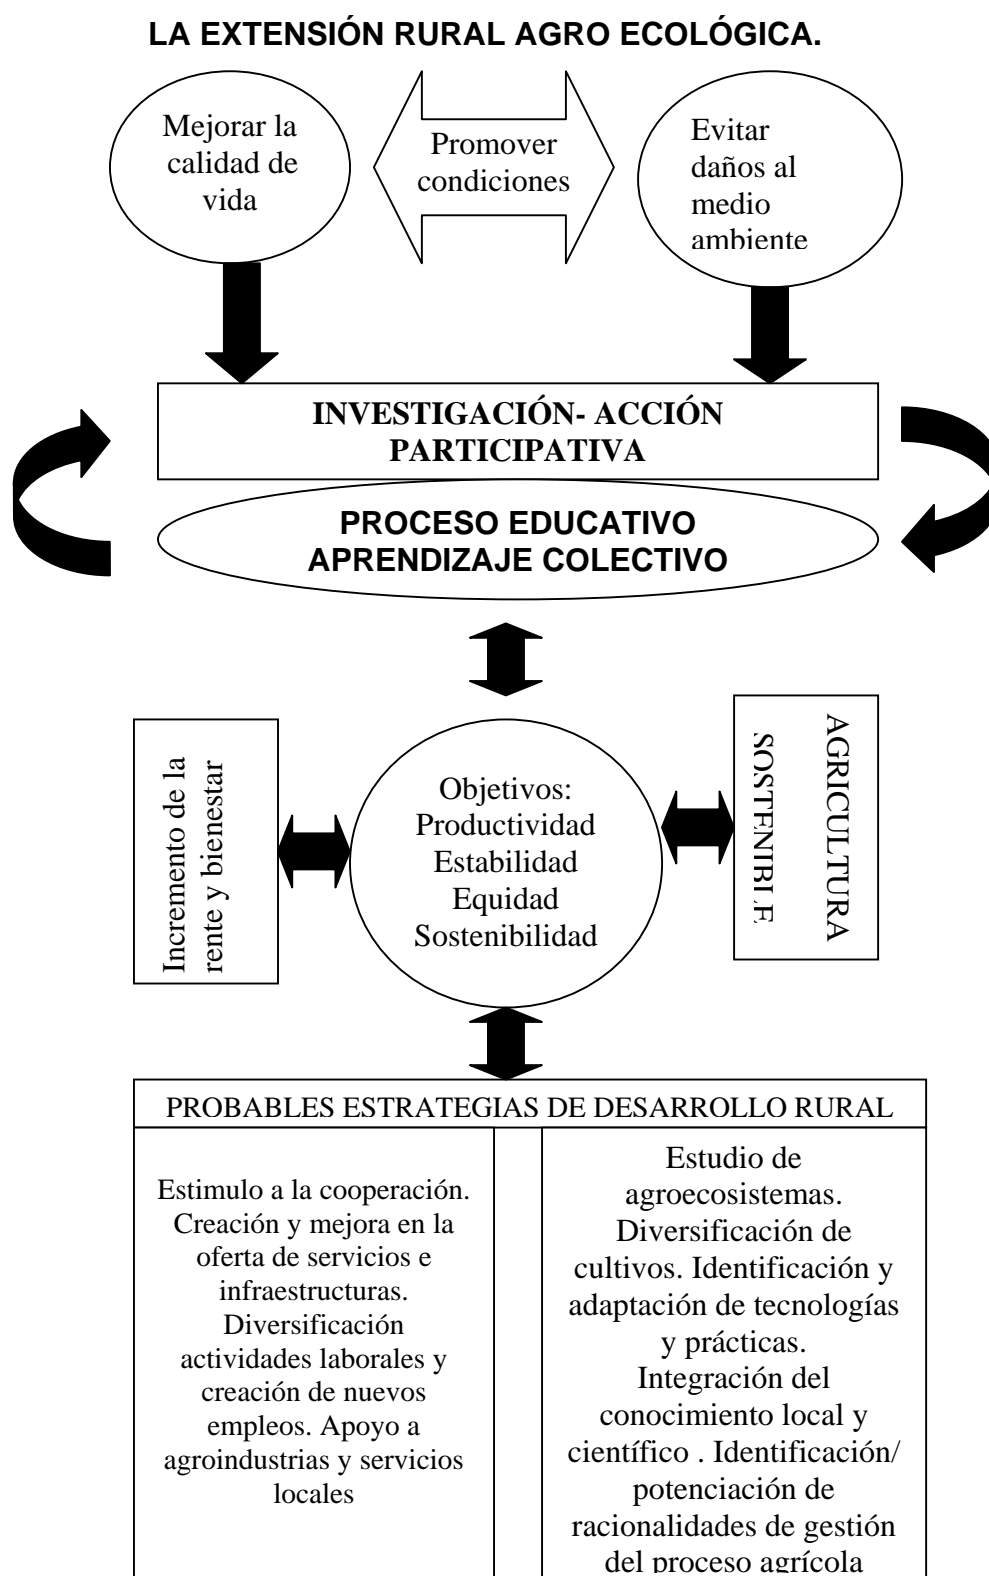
LA EXTENSIÓN RURAL AGRO ECOLÓGICA.

Mejorar la calidad de vida

Promover condiciones

Evitar daños al medio ambiente

INVESTIGACIÓN- ACCIÓN PARTICIPATIVA

PROCESO EDUCATIVO APRENDIZAJE COLECTIVO

Incremento de la rente y bienestar

Objetivos: Productividad Estabilidad Equidad Sostenibilidad

AGRICULTURA SOSTENIBLE

PROBABLES ESTRATEGIAS DE DESARROLLO RURAL

Estimulo a la cooperación. Creación y mejora en la oferta de servicios e infraestructuras. Diversificación actividades laborales y creación de nuevos empleos. Apoyo a agroindustrias y servicios locales

Estudio de agroecosistemas. Diversificación de cultivos. Identificación y adaptación de tecnologías y prácticas. Integración del conocimiento local y científico . Identificación/ potenciación de racionalidades de gestión del proceso agrícola